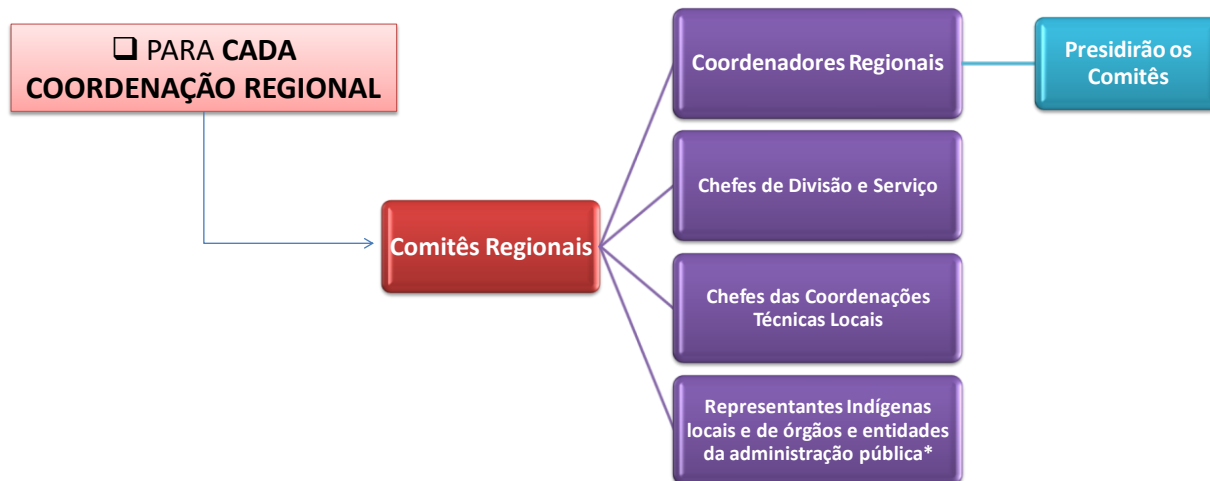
❑ PARA CADA COORDENAÇÃO REGIONAL

Comitês Regionais

Coordenadores Regionais

Presidirão os Comitês

Chefes de Divisão e Serviço

Chefes das Coordenações Técnicas Locais

Representantes Indígenas locais e de órgãos e entidades da administração pública*